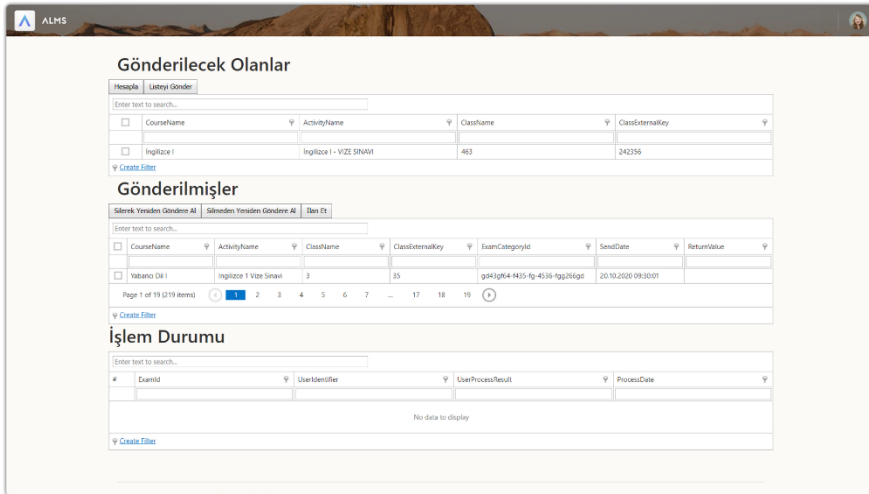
ALMS

Gönderilecek Olanlar

Hesapla | Listeyi Gönder

Enter text to search...

| | CourseName | ActivityName | ClassName | ClassExternalKey |
|---|---|---|---|---|
| | İngilizce I | İngilizce I - VİZE SINAVI | 463 | 242356 |

Create Filter

Gönderilmişler

Silerek Yeniden Göndere Al | Silmeden Yeniden Göndere Al | İlan Et

Enter text to search...

| | CourseName | ActivityName | ClassName | ClassExternalKey | ExamCategoryId | SendDate | ReturnValue |
|---|---|---|---|---|---|---|---|
| | Yabancı Dil I | İngilizce 1 Vize Sınavı | 3 | 35 | gd43gf64-f435-fg-4536-fgg266gd | 20.10.2020 09:30:01 | |

Page 1 of 19 (219 items) 1 2 3 4 5 6 7 ... 17 18 19

Create Filter

İşlem Durumu

Enter text to search...

| # | ExamId | UserIdentifier | UserProcessResult | ProcessDate |
|---|---|---|---|---|
| | | No data to display | | |

Create Filter